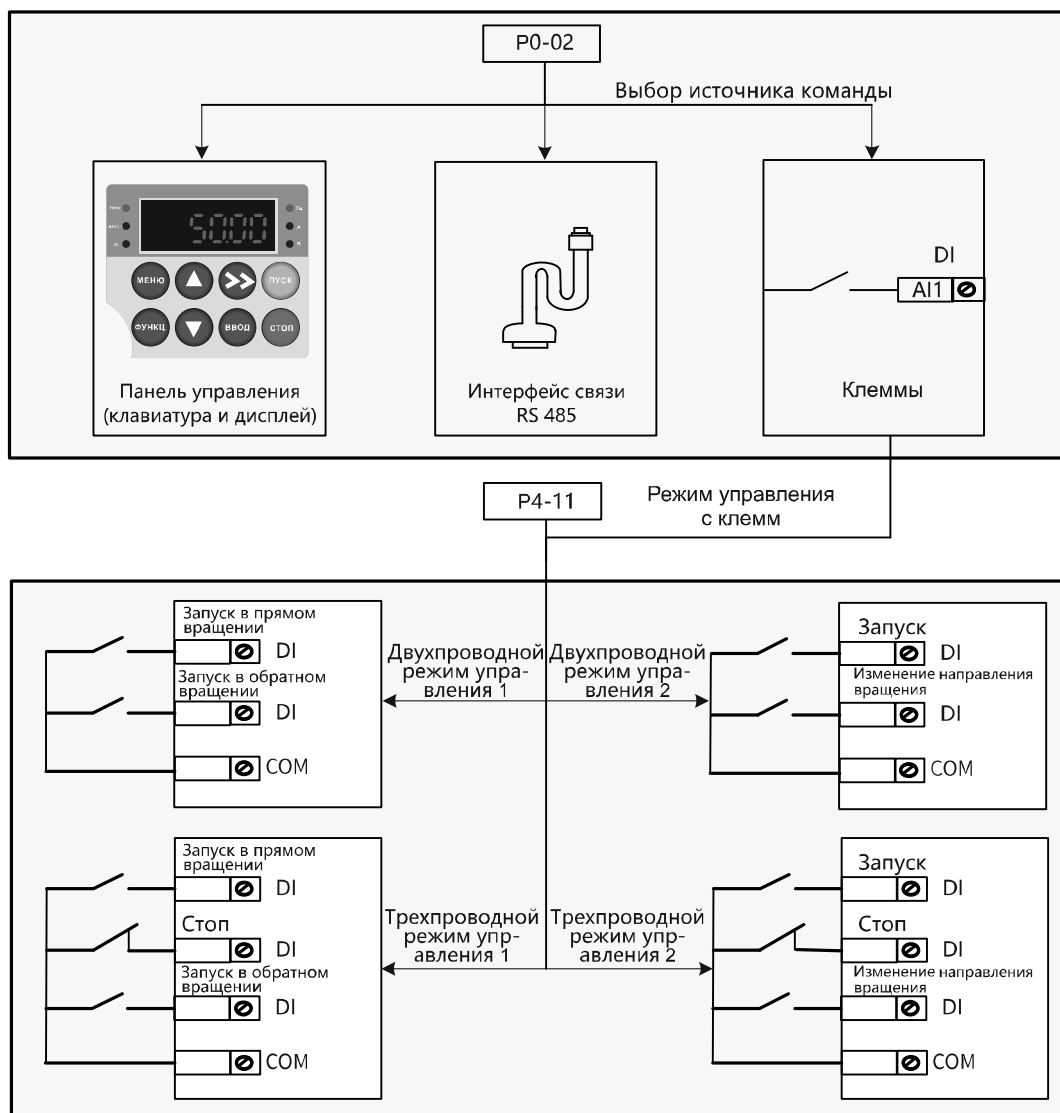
P0-02

Выбор источника команды

50.00

МЕНЮ

ПУСК

ФУНКЦ

ВВОД

СТОП

Панель управления (клавиатура и дисплей)

Интерфейс связи RS 485

DI

AI1

Клеммы

P4-11

Режим управления с клемм

Запуск в прямом вращении

DI

Запуск в обратном вращении

DI

COM

Двухпроводной режим управления 1

Двухпроводной режим управления 2

Запуск

DI

Изменение направления вращения

DI

COM

Запуск в прямом вращении

DI

Стоп

DI

Запуск в обратном вращении

DI

COM

Трехпроводной режим управления 1

Трехпроводной режим управления 2

Запуск

DI

Стоп

DI

Изменение направления вращения

DI

COM